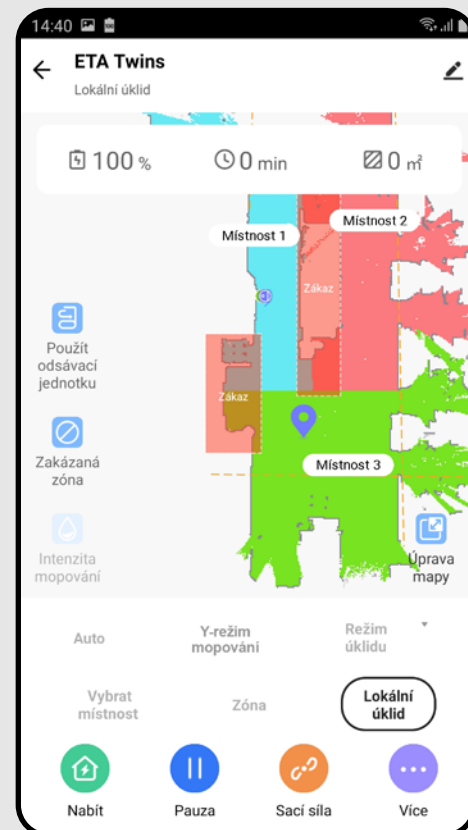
14:40

ETA Twins
Lokální úklid

100 %
0 min
0 m²

Místnost 1
Místnost 2
Zákaz
Zákaz
Místnost 3

Použít odsávací jednotku

Zakázaná zóna

Intenzita mopování

Úprava mapy

Auto
Y-režim mopování
Režim úklidu

Vybrat místnost
Zóna
Lokální úklid

Nabít
Pauza
Sací síla
Více